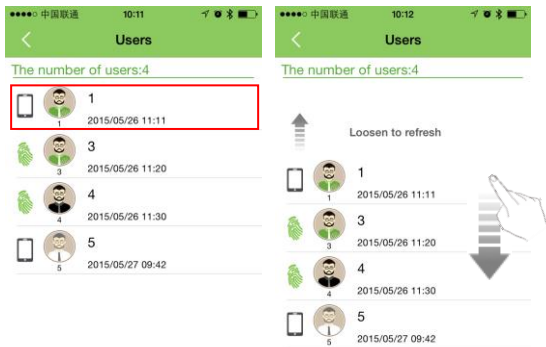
●●●●○ 中国联通 10:11
<
Users
The number of users:4
1
1
2015/05/26 11:11
3
3
2015/05/26 11:20
4
4
2015/05/26 11:30
5
5
2015/05/27 09:42

●●●●○ 中国联通 10:12
<
Users
The number of users:4
Loosen to refresh
1
1
2015/05/26 11:11
3
3
2015/05/26 11:20
4
4
2015/05/26 11:30
5
5
2015/05/27 09:42